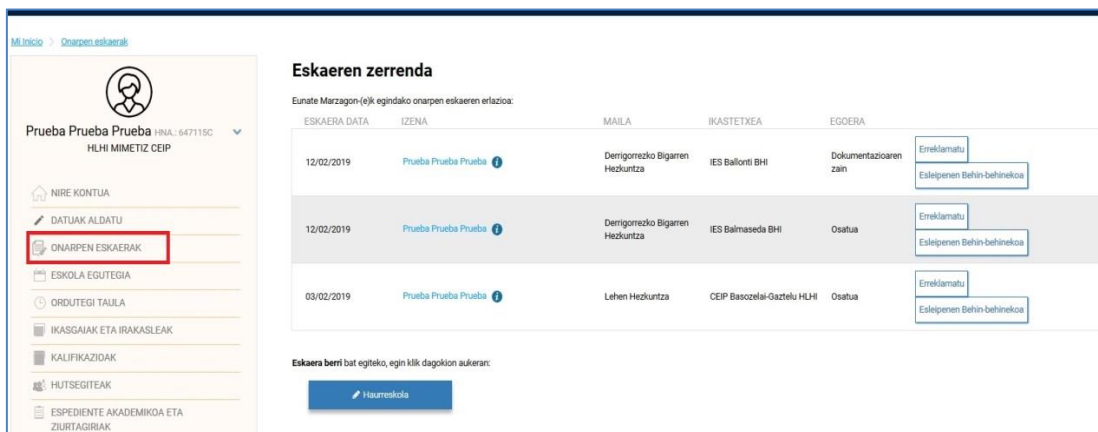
Mi Inicio > Onarpen eskaerak

Prueba Prueba Prueba HNA.: 647115C
HLHI MIMETIZ CEIP

NIRE KONTUA
DATUAK ALDATU
ONARPEN ESKAERAK
ESKOLA EGUTEGIA
ORDUTEGI TAULA
IKASGAIAK ETA IRAKASLEAK
KALIFIKAZIOAK
HUTSEGITEAK
ESPEDIENTE AKADEMIKOA ETA ZIURTAGIRIAK

Eskaeren zerrenda

Eunate Marzagon-(e)k egindako onarpen eskaeren erlazioa:

| ESKAERA DATA | IZENA | MAILA | IKASTETXEA | EGOERA | |
|---|---|---|---|---|---|
| 12/02/2019 | Prueba Prueba Prueba | Derrigorrezko Bigarren Hezkuntza | IES Ballonti BHI | Dokumentazioaren zain | Erreklamatu / Esleipenen Behin-behinekoa |
| 12/02/2019 | Prueba Prueba Prueba | Derrigorrezko Bigarren Hezkuntza | IES Balmaseda BHI | Osatua | Erreklamatu / Esleipenen Behin-behinekoa |
| 03/02/2019 | Prueba Prueba Prueba | Lehen Hezkuntza | CEIP Basozelai-Gaztelu HLHI | Osatua | Erreklamatu / Esleipenen Behin-behinekoa |

Eskaera berri bat egiteko, egin klik dagokion aukeran:

Haurreskola